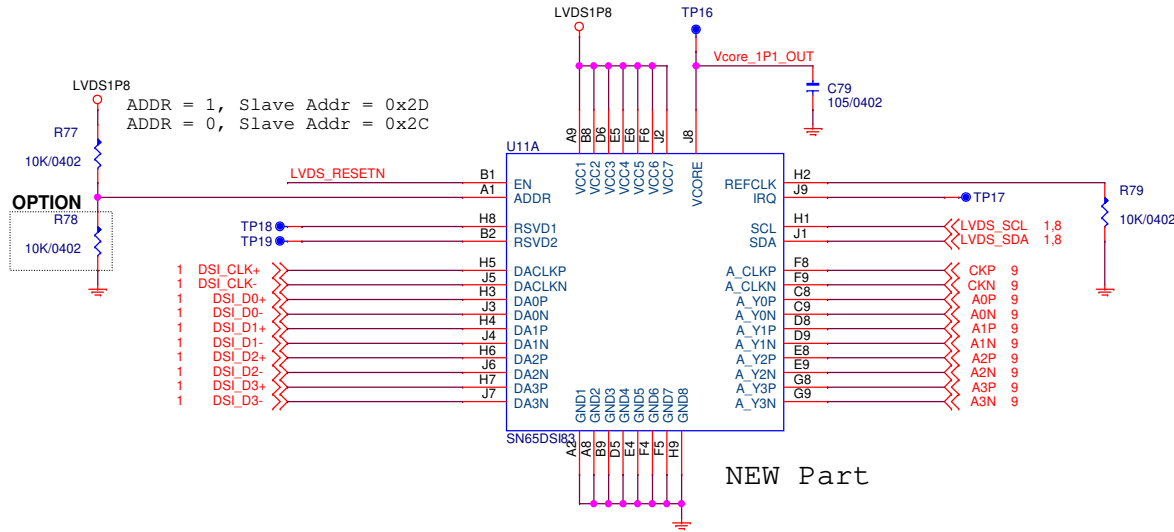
LVDS1P8

TP16

Vcore_1P1_OUT

C79
105/0402

LVDS1P8

ADDR = 1, Slave Addr = 0x2D
ADDR = 0, Slave Addr = 0x2C

R77

10K/0402

OPTION
R78

10K/0402

A9 B8 D6 E5 E6 F6 J2 J8

U11A

VCC1 VCC2 VCC3 VCC4 VCC5 VCC6 VCC7 VCORE

LVDS_RESETN

B1 EN
A1 ADDR

REFCLK H2
IRQ J9

TP17

R79

10K/0402

TP18
TP19

H8 RSVD1
B2 RSVD2

SCL H1
SDA J1

LVDS_SCL 1,8
LVDS_SDA 1,8

1 DSI_CLK+
1 DSI_CLK-
1 DSI_D0+
1 DSI_D0-
1 DSI_D1+
1 DSI_D1-
1 DSI_D2+
1 DSI_D2-
1 DSI_D3+
1 DSI_D3-

H5 DACLKP
J5 DACLKN
H3 DA0P
J3 DA0N
H4 DA1P
J4 DA1N
H6 DA2P
J6 DA2N
H7 DA3P
J7 DA3N

A_CLKP F8
A_CLKN F9
A_Y0P C8
A_Y0N C9
A_Y1P D8
A_Y1N D9
A_Y2P E8
A_Y2N E9
A_Y3P G8
A_Y3N G9

CKP 9
CKN 9
A0P 9
A0N 9
A1P 9
A1N 9
A2P 9
A2N 9
A3P 9
A3N 9

GND1 GND2 GND3 GND4 GND5 GND6 GND7 GND8

SN65DSI83

A2 A8 B9 D5 E4 F4 F5 H9

NEW Part